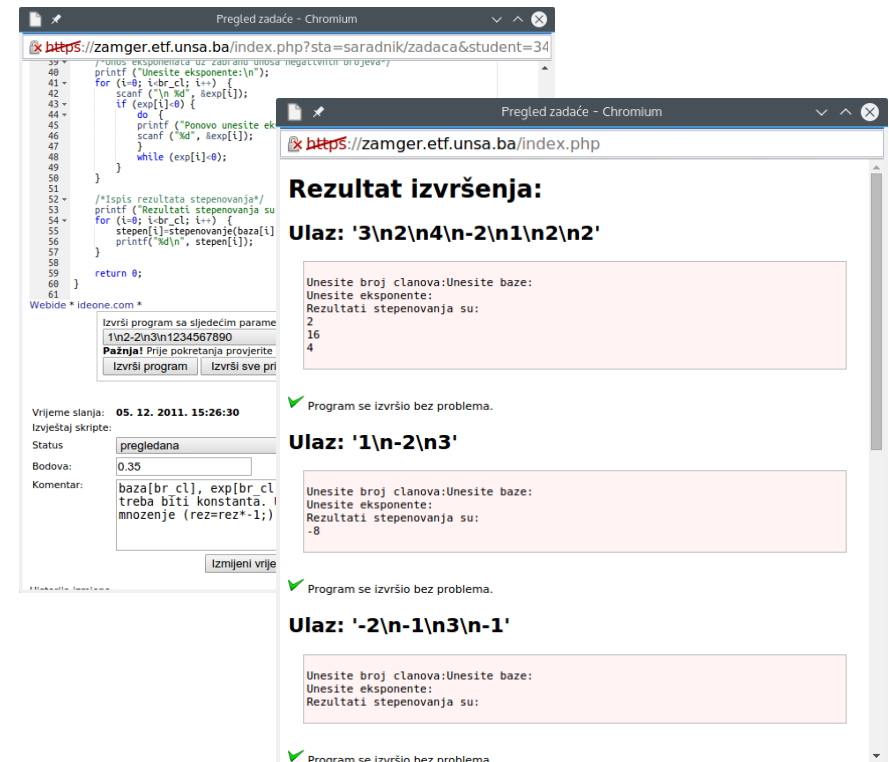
Pregled zadaće - Chromium

https://zamger.etf.unsa.ba/index.php?sta=saradnik/zadaca&student=34

39 /*Unos eksponenata uz zabranu unosa negativnih brojeva*/
40 printf ("Unesite eksponente:\n");
41 for (i=0; i<br_cl; i++) {
42 scanf ("\n %d", &exp[i]);
43 if (exp[i]<0) {
44 do {
45 printf ("Ponovo unesite ek
46 scanf ("%d", &exp[i]);
47 }
48 while (exp[i]<0);
49 }
50 }
51
52 /*Ispis rezultata stepenovanja*/
53 printf ("Rezultati stepenovanja su
54 for (i=0; i<br_cl; i++) {
55 stepen[i]=stepenovanje(baza[i]
56 printf("%d\n", stepen[i]);
57 }
58
59 return 0;
60 }
61

Webide * ideone.com *

Izvrši program sa sljedećim parame
1\n2-2\n3\n1234567890
Pažnja! Prije pokretanja provjerite
Izvrši program Izvrši sve pri

Vrijeme slanja: 05. 12. 2011. 15:26:30
Izvještaj skripte:
Status pregledana
Bodova: 0.35
Komentar: baza[br_cl], exp[br_cl
treba biti konstanta. U
mnozenje (rez=rez*-1;)

Izmjeni vrije

Pregled zadaće - Chromium

https://zamger.etf.unsa.ba/index.php

Rezultat izvršenja:

Ulaz: '3\n2\n4\n-2\n1\n2\n2'

Unesite broj clanova:Unesite baze:
Unesite eksponente:
Rezultati stepenovanja su:
2
16
4

Program se izvršio bez problema.

Ulaz: '1\n-2\n3'

Unesite broj clanova:Unesite baze:
Unesite eksponente:
Rezultati stepenovanja su:
-8

Program se izvršio bez problema.

Ulaz: '-2\n-1\n3\n-1'

Unesite broj clanova:Unesite baze:
Unesite eksponente:
Rezultati stepenovanja su:

Program se izvršio bez problema.